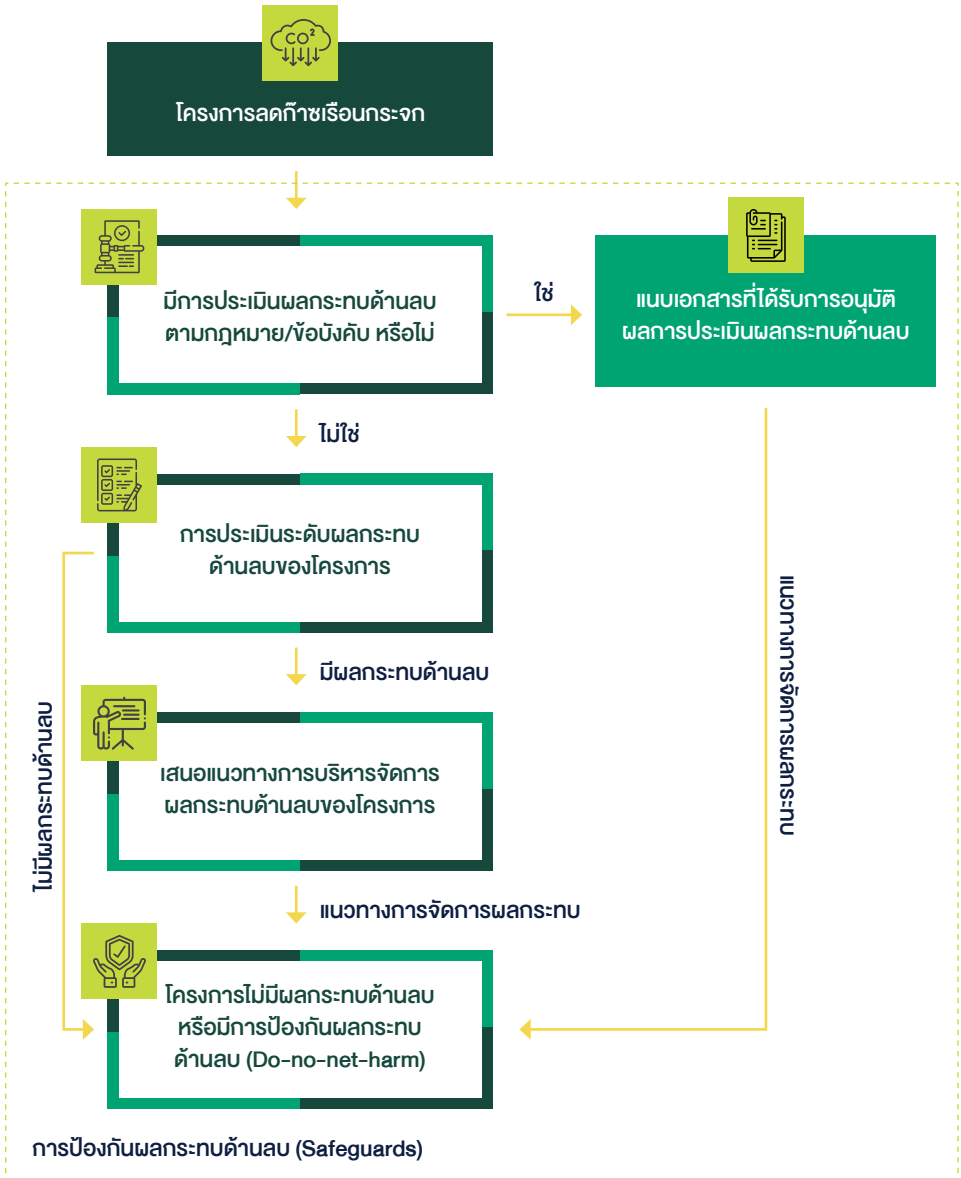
$CO^2$

โครงการลดก๊าซเรือนกระจก

มีการประเมินผลกระทบด้านลบ ตามกฎหมาย/ข้อบังคับ หรือไม่

ใช่

แนบเอกสารที่ได้รับการอนุมัติ ผลการประเมินผลกระทบด้านลบ

ไม่ใช่

การประเมินระดับผลกระทบ ด้านลบของโครงการ

มีผลกระทบด้านลบ

เสนอแนวทางการบริหารจัดการ ผลกระทบด้านลบของโครงการ

แนวทางการจัดการผลกระทบ

โครงการไม่มีผลกระทบด้านลบ หรือมีการป้องกันผลกระทบ ด้านลบ (Do-no-net-harm)

ไม่มีผลกระทบด้านลบ

แนวทางการจัดการผลกระทบ

การป้องกันผลกระทบด้านลบ (Safeguards)